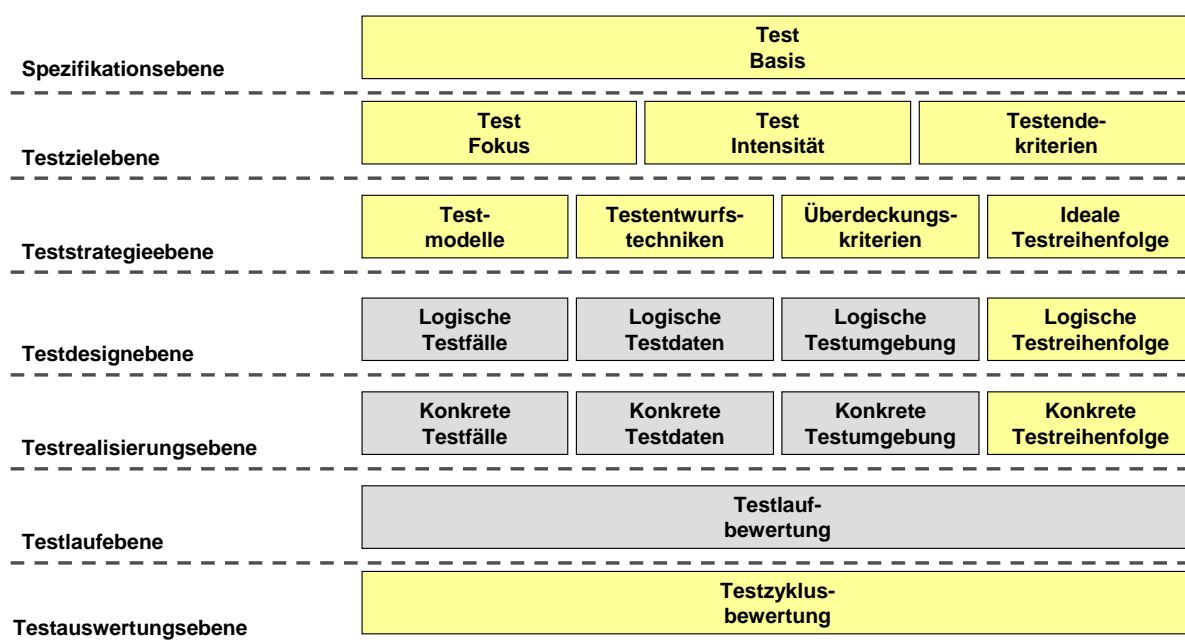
Spezifikationsebene

Test Basis

Testzielebene

Test Fokus

Test Intensität

Testendekriterien

Teststrategieebene

Testmodelle

Testentwurfstechniken

Überdeckungskriterien

Ideale Testreihenfolge

Testdesignebene

Logische Testfälle

Logische Testdaten

Logische Testumgebung

Logische Testreihenfolge

Testrealisierungsebene

Konkrete Testfälle

Konkrete Testdaten

Konkrete Testumgebung

Konkrete Testreihenfolge

Testlaufebene

Testlaufbewertung

Testauswertungsebene

Testzyklusbewertung